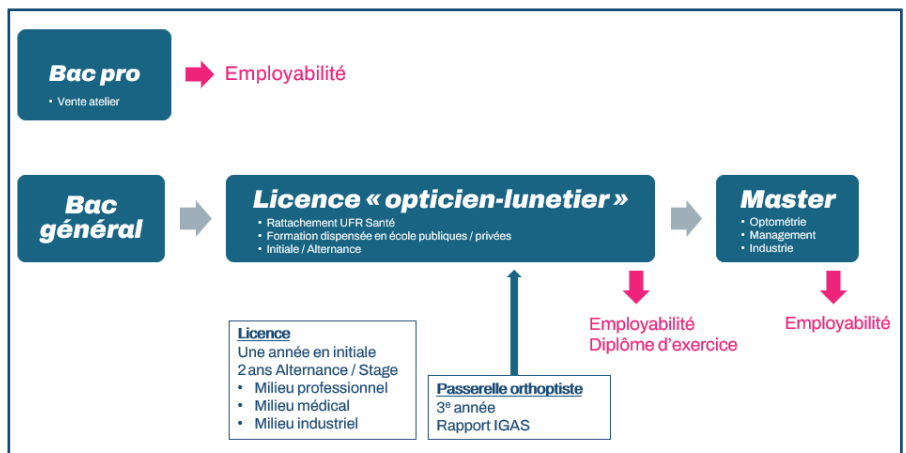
Bac pro
• Vente atelier

Employabilité

Bac général

Licence « opticien-lunetier »
• Rattachement UFR Santé
• Formation dispensée en école publiques / privées
• Initiale / Alternance

Master
• Optométrie
• Management
• Industrie

Employabilité
Diplôme d'exercice

Employabilité

Licence
Une année en initiale
2 ans Alternance / Stage
• Milieu professionnel
• Milieu médical
• Milieu industriel

Passerelle orthoptiste
3$^{e}$ année
Rapport IGAS